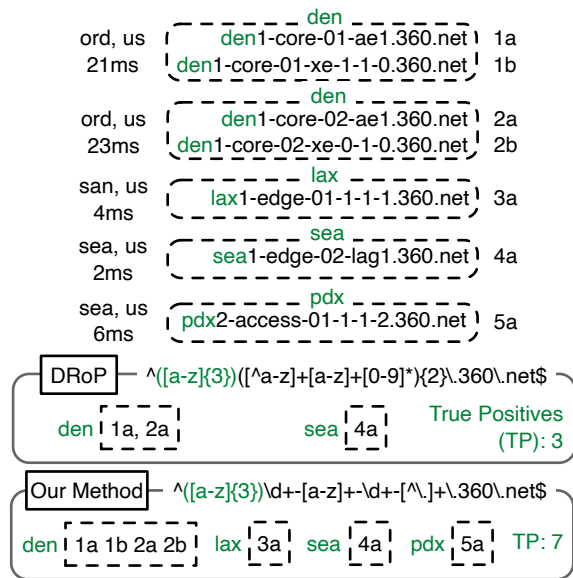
den
ord, us
21ms
den1-core-01-ae1.360.net 1a
den1-core-01-xe-1-1-0.360.net 1b

den
ord, us
23ms
den1-core-02-ae1.360.net 2a
den1-core-02-xe-0-1-0.360.net 2b

lax
san, us
4ms
lax1-edge-01-1-1-1.360.net 3a

sea
sea, us
2ms
sea1-edge-02-lag1.360.net 4a

pdx
sea, us
6ms
pdx2-access-01-1-1-2.360.net 5a

DRoP ^([a-z]{3})([^a-z]+[a-z]+[0-9]*){2}\.360\.net$

den 1a, 2a sea 4a True Positives (TP): 3

Our Method ^([a-z]{3})\d+-[a-z]+-\d+-[^\.]+\.360\.net$

den 1a 1b 2a 2b lax 3a sea 4a pdx 5a TP: 7